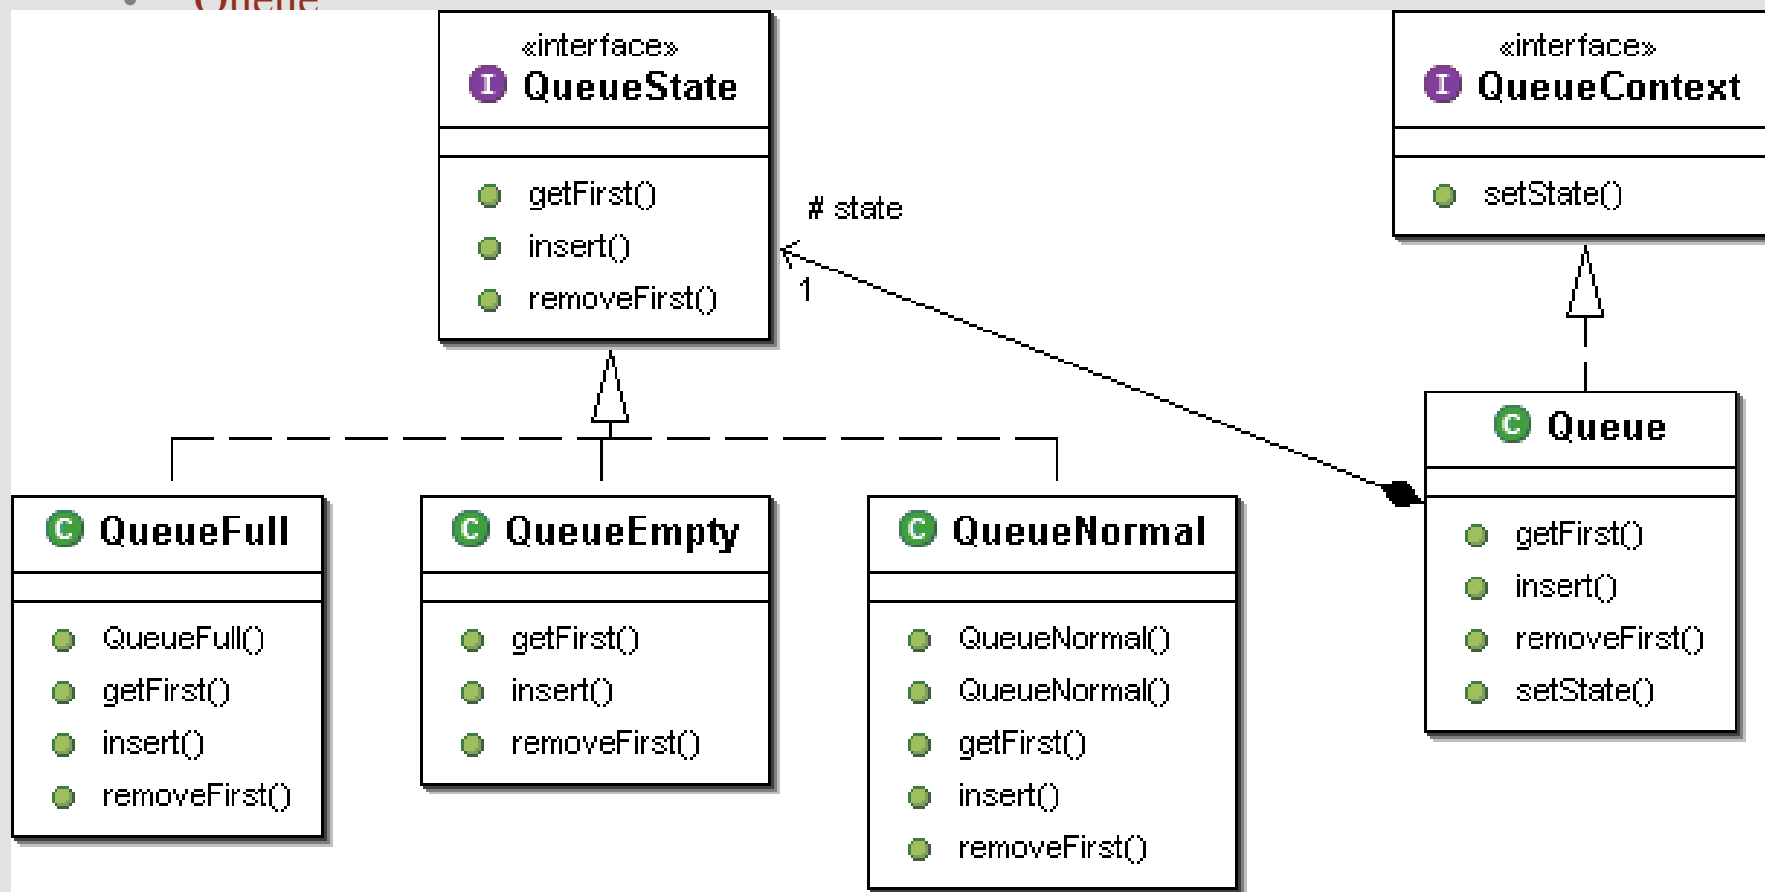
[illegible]

«interface»
I QueueState

getFirst()
insert()
removeFirst()

# state
1

«interface»
I QueueContext

setState()

C QueueFull

QueueFull()
getFirst()
insert()
removeFirst()

C QueueEmpty

getFirst()
insert()
removeFirst()

C QueueNormal

QueueNormal()
QueueNormal()
getFirst()
insert()
removeFirst()

C Queue

getFirst()
insert()
removeFirst()
setState()